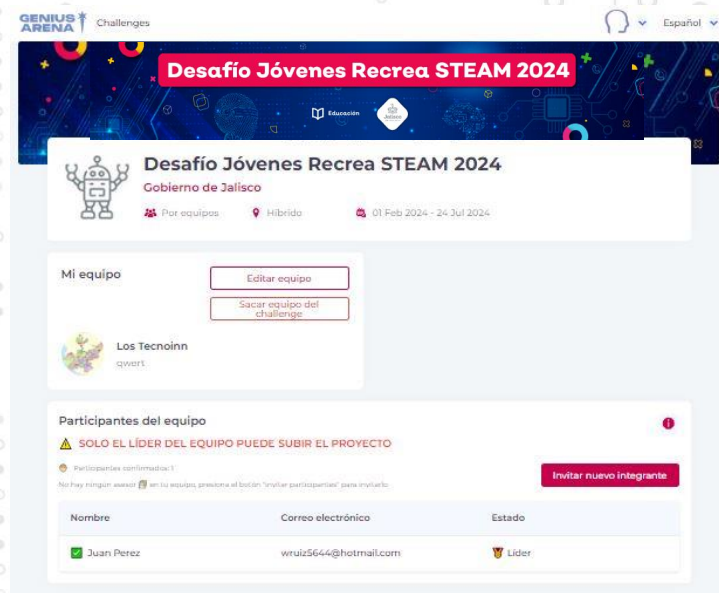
GENIUS ARENA Challenges

Español

Desafío Jóvenes Recrea STEAM 2024

Educación Jalisco

Desafío Jóvenes Recrea STEAM 2024

Gobierno de Jalisco

Por equipos Híbrido 01 Feb 2024 - 24 Jul 2024

Mi equipo

Editar equipo

Sacar equipo del challenge

Los Tecnoinn

qwert

Participantes del equipo

SOLO EL LÍDER DEL EQUIPO PUEDE SUBIR EL PROYECTO

Participantes confirmados: 1

No hay ningún asesor en tu equipo, presiona el botón "invitar participantes" para invitarlo

Invitar nuevo integrante

| Nombre | Correo electrónico | Estado |
|---|---|---|
| Juan Perez | wruiz5644@hotmail.com | Lider |